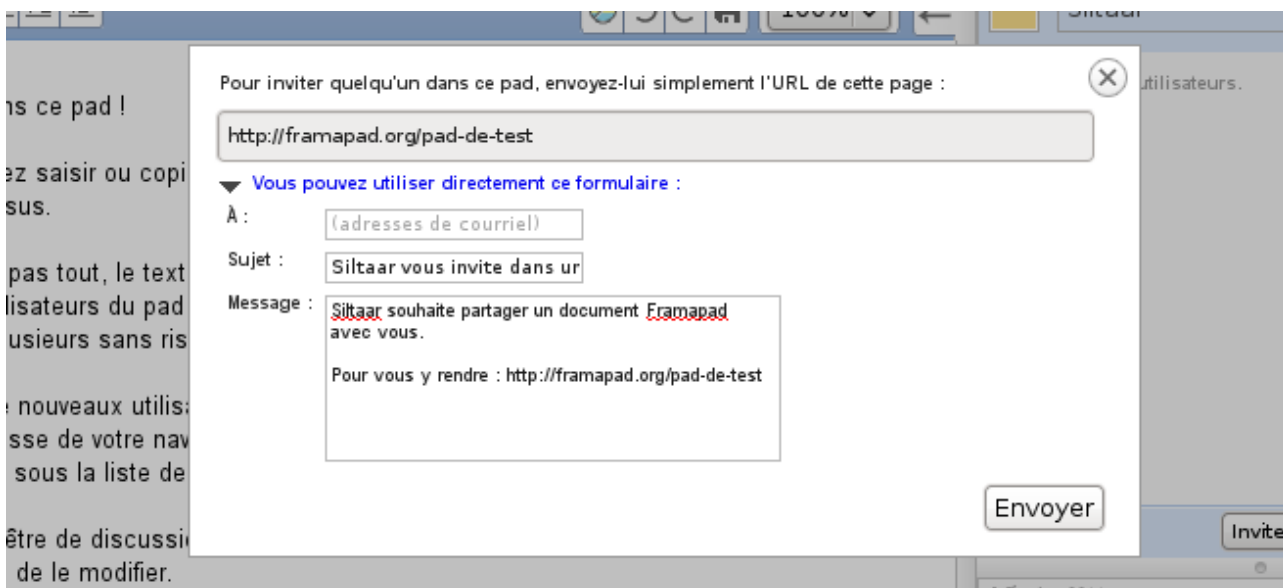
ns ce pad !

ez saisir ou copi
sus.

pas tout, le text
lisateurs du pad
usieurs sans ris

nouveaux utilis
sse de votre nav
sous la liste de

être de discussi
de le modifier.

100%

Siltaar

tilisateurs.

Pour inviter quelqu'un dans ce pad, envoyez-lui simplement l'URL de cette page :

http://framapad.org/pad-de-test

Vous pouvez utiliser directement ce formulaire :

À : (adresses de courriel)

Sujet : Siltaar vous invite dans ur

Message : Siltaar souhaite partager un document Framapad avec vous.

Pour vous y rendre : http://framapad.org/pad-de-test

Envoyer

Invite